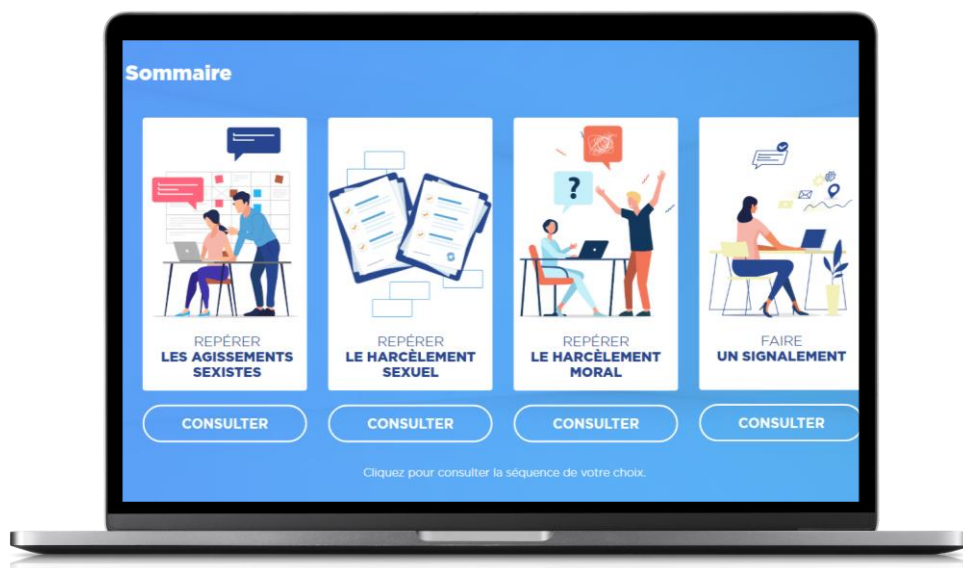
Sommaire

REPÉRER
LES AGISSEMENTS SEXISTES

CONSULTER

REPÉRER
LE HARCÈLEMENT SEXUEL

CONSULTER

REPÉRER
LE HARCÈLEMENT MORAL

CONSULTER

FAIRE
UN SIGNALEMENT

CONSULTER

Cliquez pour consulter la séquence de votre choix.